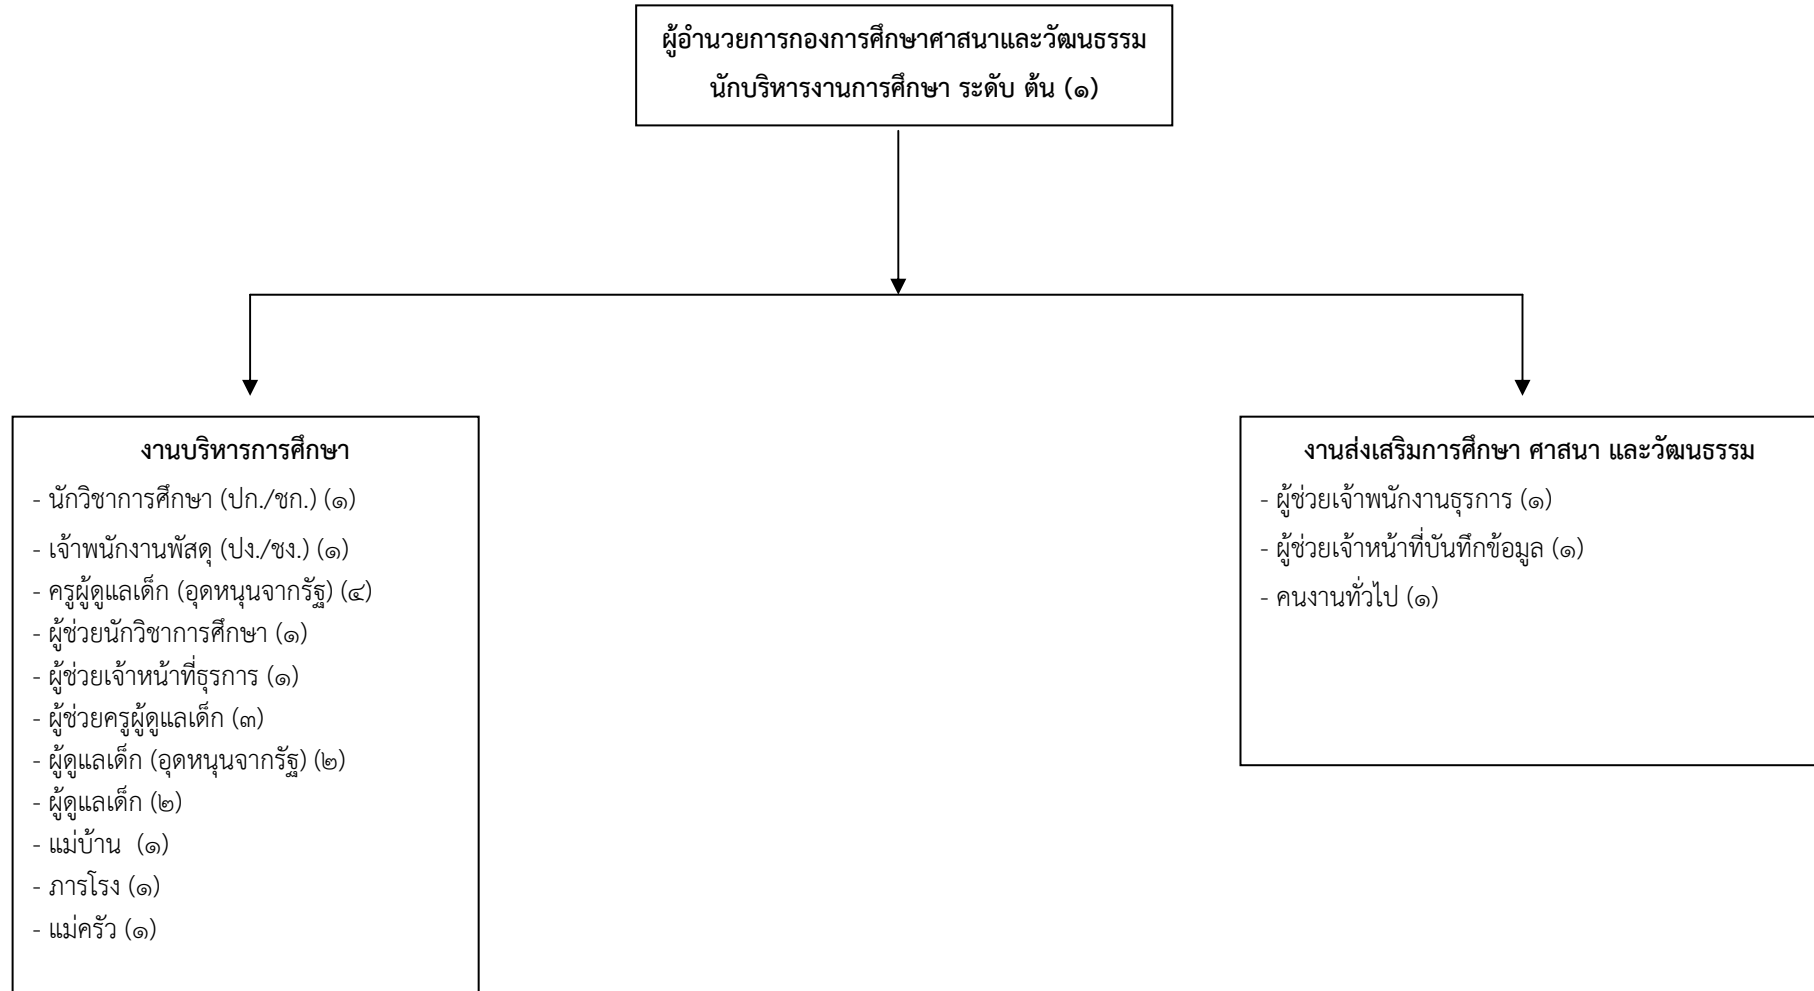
ผู้อำนวยการกองการศึกษาศาสนาและวัฒนธรรม
นักบริหารงานการศึกษา ระดับ ต้น (๑)

งานบริหารการศึกษา
- นักวิชาการศึกษา (ปก./ชก.) (๑)
- เจ้าพนักงานพัสดุ (ปง./ชง.) (๑)
- ครูผู้ดูแลเด็ก (อุดหนุนจากรัฐ) (๔)
- ผู้ช่วยนักวิชาการศึกษา (๑)
- ผู้ช่วยเจ้าหน้าที่ธุรการ (๑)
- ผู้ช่วยครูผู้ดูแลเด็ก (๓)
- ผู้ดูแลเด็ก (อุดหนุนจากรัฐ) (๒)
- ผู้ดูแลเด็ก (๒)
- แม่บ้าน (๑)
- ภารโรง (๑)
- แม่ครัว (๑)

งานส่งเสริมการศึกษา ศาสนา และวัฒนธรรม
- ผู้ช่วยเจ้าพนักงานธุรการ (๑)
- ผู้ช่วยเจ้าหน้าที่บันทึกข้อมูล (๑)
- คนงานทั่วไป (๑)